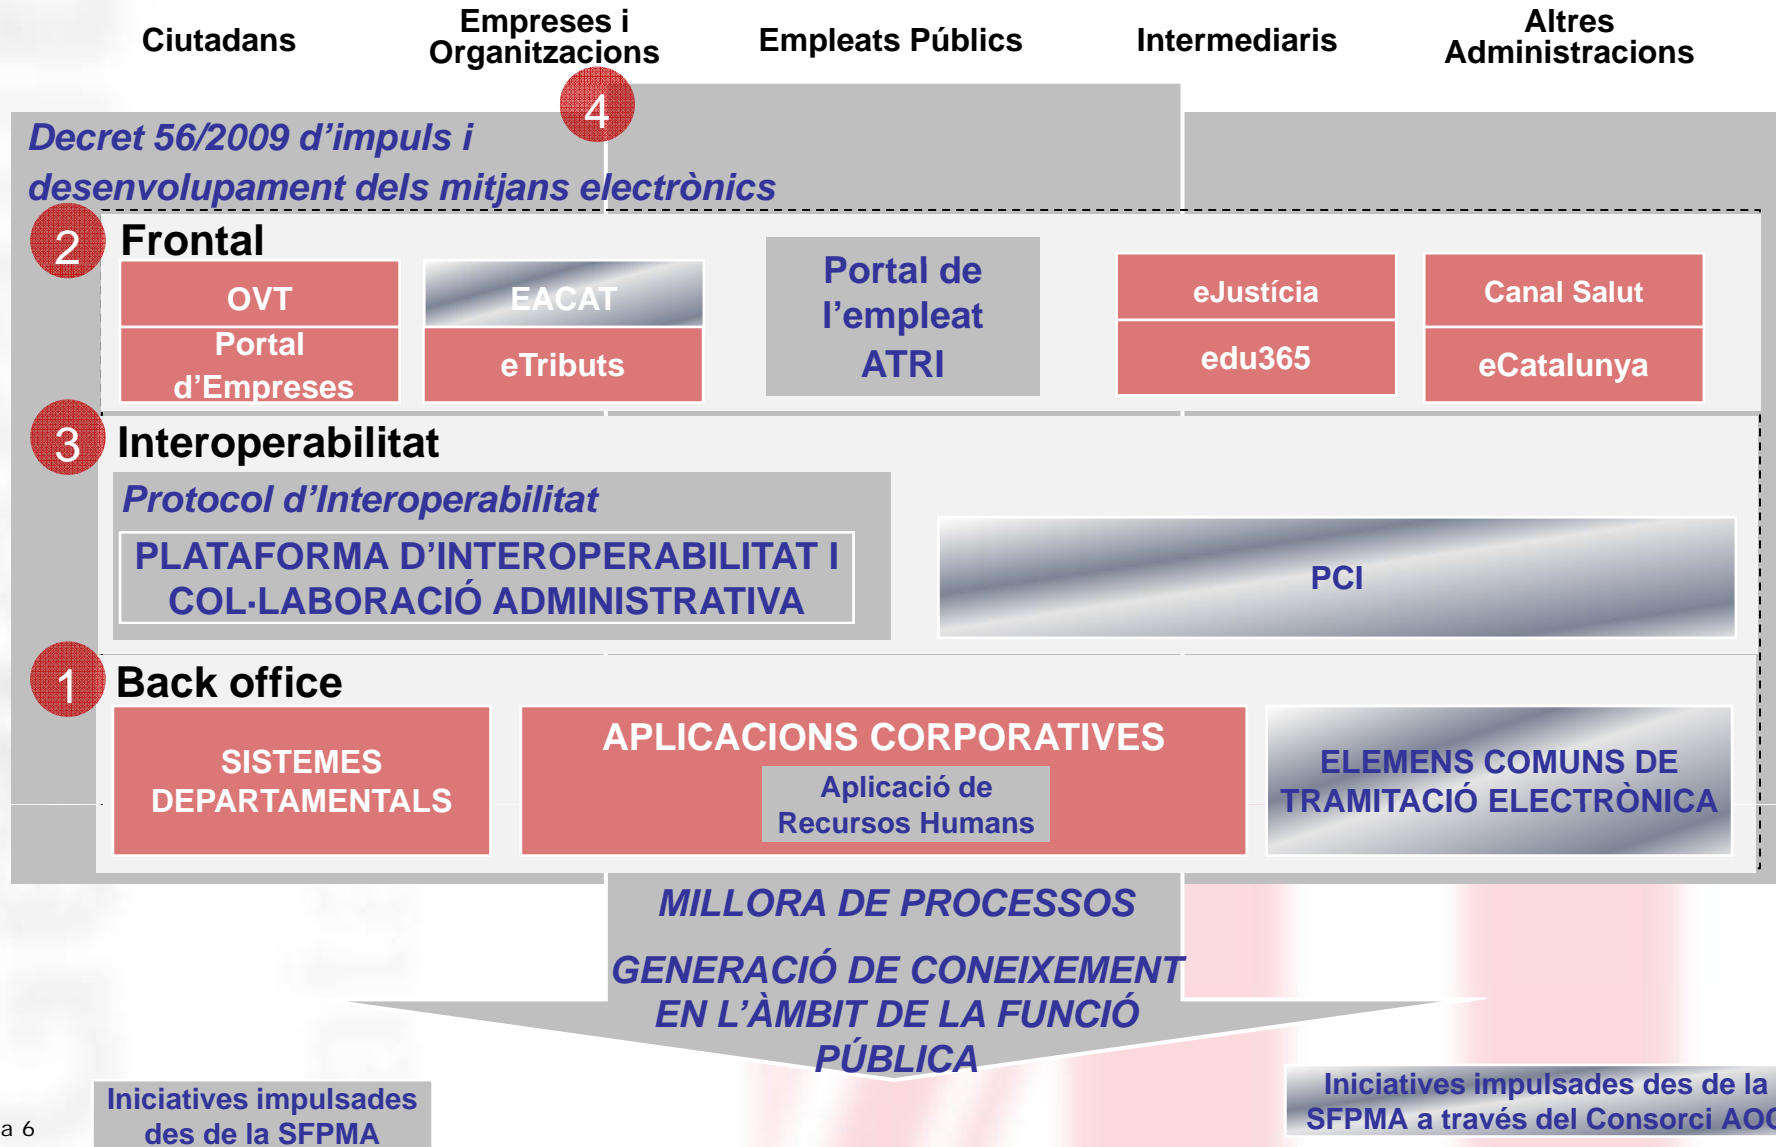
Ciutadans

Empreses i Organitzacions

Empleats Públics

Intermediaris

Altres Administracions

4

Decret 56/2009 d'impuls i desenvolupament dels mitjans electrònics

2 Frontal

OVT

Portal d'Empreses

EACAT

eTributs

Portal de l'empleat ATRI

eJustícia

edu365

Canal Salut

eCatalunya

3 Interoperabilitat

Protocol d'Interoperabilitat

PLATAFORMA D'INTEROPERABILITAT I COL·LABORACIÓ ADMINISTRATIVA

PCI

1 Back office

SISTEMES DEPARTAMENTALS

APLICACIONS CORPORATIVES

Aplicació de Recursos Humans

ELEMENS COMUNS DE TRAMITACIÓ ELECTRÒNICA

MILLORA DE PROCESSOS

GENERACIÓ DE CONEIXEMENT EN L'ÀMBIT DE LA FUNCIÓ PÚBLICA

a 6

Iniciatives impulsades des de la SFPMA

Iniciatives impulsades des de la SFPMA a través del Consorci AO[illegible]